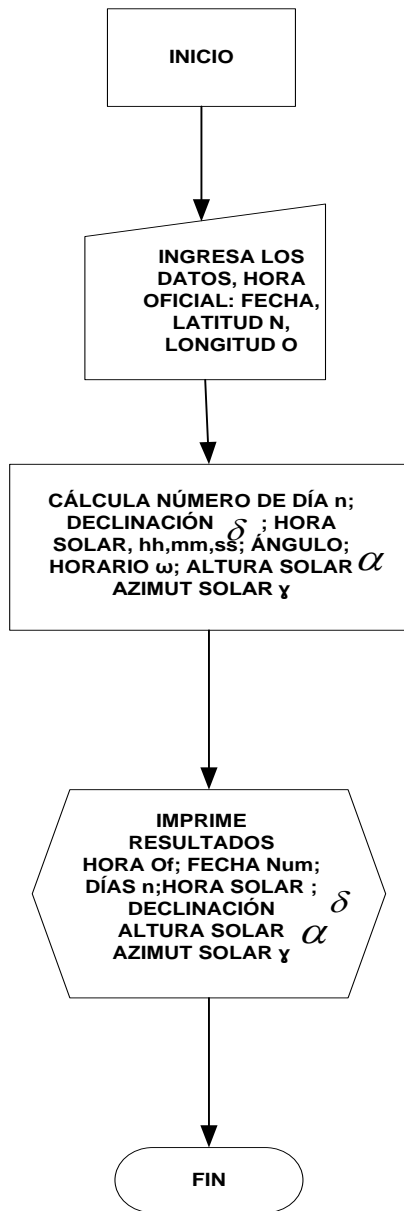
INICIO

INGRESA LOS DATOS, HORA OFICIAL: FECHA, LATITUD N, LONGITUD O

CÁLCULA NÚMERO DE DÍA n; DECLINACIÓN $\delta$; HORA SOLAR, hh,mm,ss; ÁNGULO; HORARIO ω; ALTURA SOLAR $\alpha$ AZIMUT SOLAR ɣ

IMPRIME RESULTADOS HORA Of; FECHA Num; DÍAS n;HORA SOLAR ; DECLINACIÓN $\delta$ ALTURA SOLAR $\alpha$ AZIMUT SOLAR ɣ

FIN